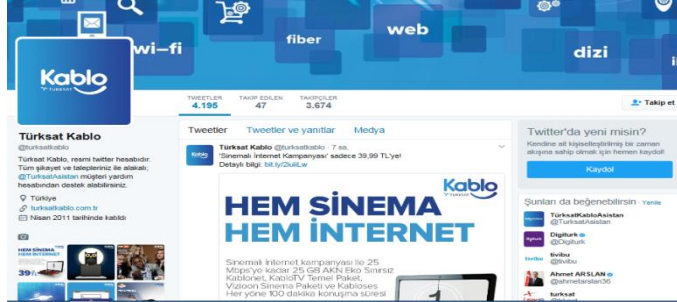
wi-fi
fiber
web
dizi

Kablo
TÜRKSAT

TWEETLER
4.195
TAKİP EDİLEN
47
TAKİPÇİLER
3.674

Takip et

Türksat Kablo
@turksatkablo

Türksat Kablo, resmi twitter hesabıdır. Tüm şikayet ve talepleriniz ile alakalı, @TurksatAsistan müşteri yardım hesabından destek alabilirsiniz.

Türkiye
turksatkablo.com.tr
Nisan 2011 tarihinde katıldı

HEM SİNEMA HEM İNTERNET
39,99

Tweetler
Tweetler ve yanıtlar
Medya

Türksat Kablo @turksatkablo · 7 sa.
'Sinemalı İnternet Kampanyası' sadece 39,99 TL'ye!
Detaylı bilgi: bit.ly/2luliLw

Kablo
TÜRKSAT
HEM SİNEMA
HEM İNTERNET
Sinemalı İnternet kampanyası ile 25 Mbps'ye kadar 25 GB AKN Ekonomik Sınırsız Kablonet, KabloTV Temel Paket, Vizyoon Sinema Paketi ve Kablosesi Her yöne 100 dakika konuşma süresi

Twitter'da yeni misin?
Kendine ait kişiselleştirilmiş bir zaman akışına sahip olmak için hemen kaydol!
Kaydol

Şunları da beğenebilirsin · Yenile
TürksatKabloAsistan
@TurksatAsistan
Digiturk
@Digiturk
tivibu
@tivibu
Ahmet ARSLAN
@ahmetarslan36
turksat